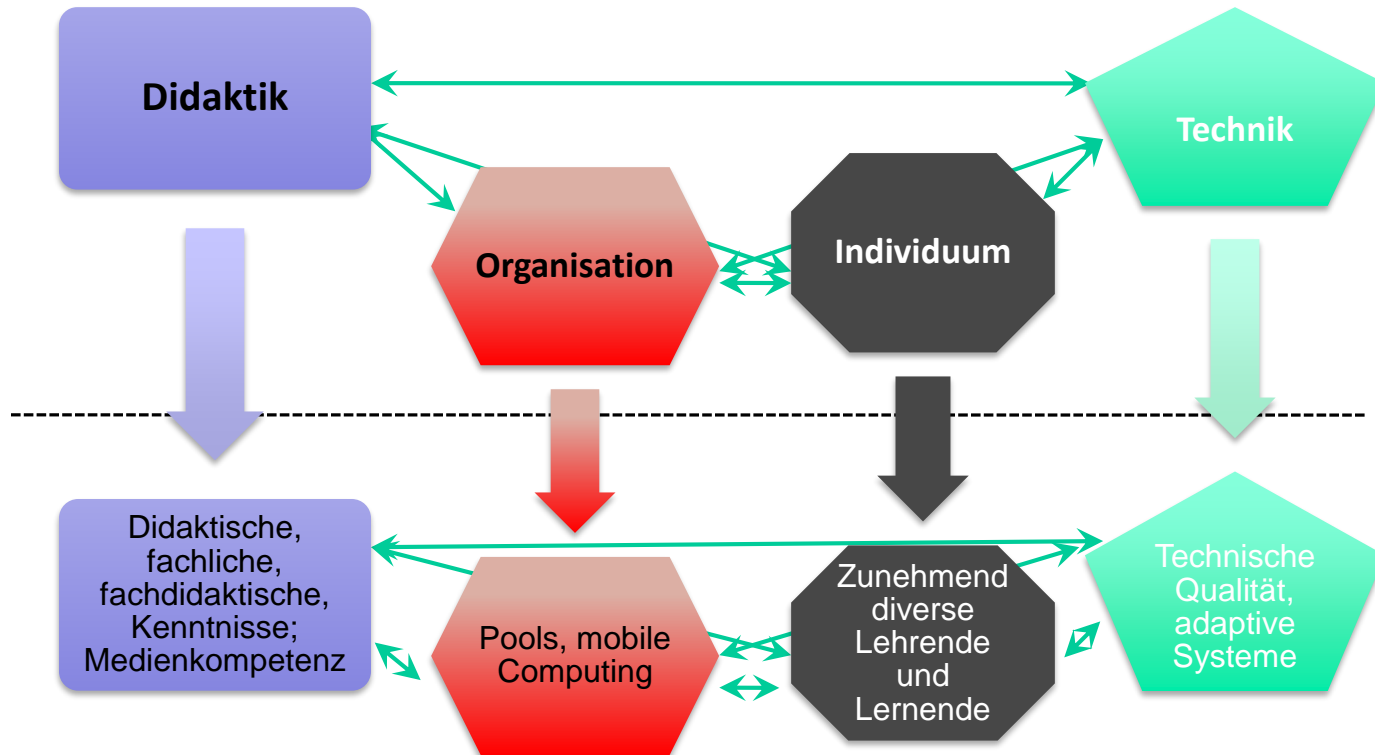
Didaktik

Technik

Organisation

Individuum

Didaktische, fachliche, fachdidaktische, Kenntnisse; Medienkompetenz

Pools, mobile Computing

Zunehmend diverse Lehrende und Lernende

Technische Qualität, adaptive Systeme